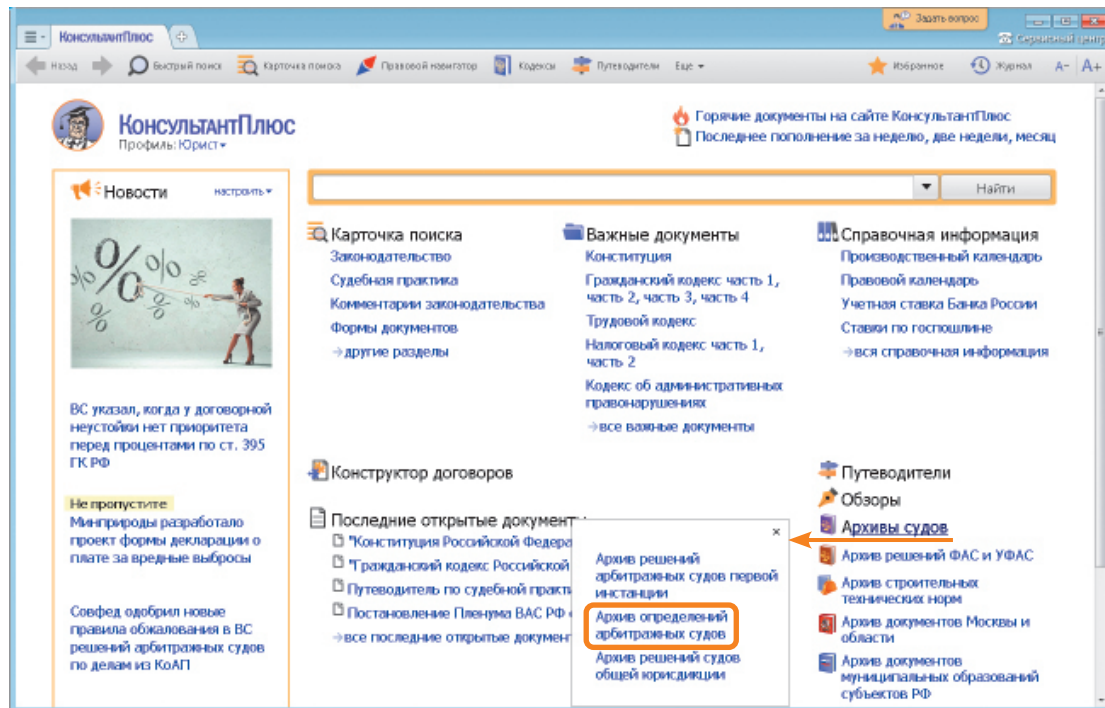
КонсультантПлюс

Задать вопрос
Сервисный центр

Назад | Быстрый поиск | Карточка поиска | Правовой навигатор | Кодексы | Путеводители | Еще
Избранное | Журнал | A- | A+

КонсультантПлюс
Профиль: Юрист

Горячие документы на сайте КонсультантПлюс
Последнее пополнение за неделю, две недели, месяц

Новости
настроить

Найти

ВС указал, когда у договорной неустойки нет приоритета перед процентами по ст. 395 ГК РФ

Не пропустите
Минприроды разработало проект формы декларации о плате за вредные выбросы

Совфед одобрил новые правила обжалования в ВС решений арбитражных судов по делам из КоАП

Карточка поиска
Законодательство
Судебная практика
Комментарии законодательства
Формы документов
→другие разделы

Важные документы
Конституция
Гражданский кодекс часть 1, часть 2, часть 3, часть 4
Трудовой кодекс
Налоговый кодекс часть 1, часть 2
Кодекс об административных правонарушениях
→все важные документы

Справочная информация
Производственный календарь
Правовой календарь
Учетная ставка Банка России
Ставки по госпошлине
→вся справочная информация

Конструктор договоров

Последние открытые документы
"Конституция Российской Федера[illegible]
"Гражданский кодекс Российской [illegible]
Путеводитель по судебной практи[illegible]
Постановление Пленума ВАС РФ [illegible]
→все последние открытые документ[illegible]

×
Архив решений арбитражных судов первой инстанции
Архив определений арбитражных судов
Архив решений судов общей юрисдикции

Путеводители
Обзоры
Архивы судов
Архив решений ФАС и УФАС
Архив строительных технических норм
Архив документов Москвы и области
Архив документов муниципальных образований субъектов РФ